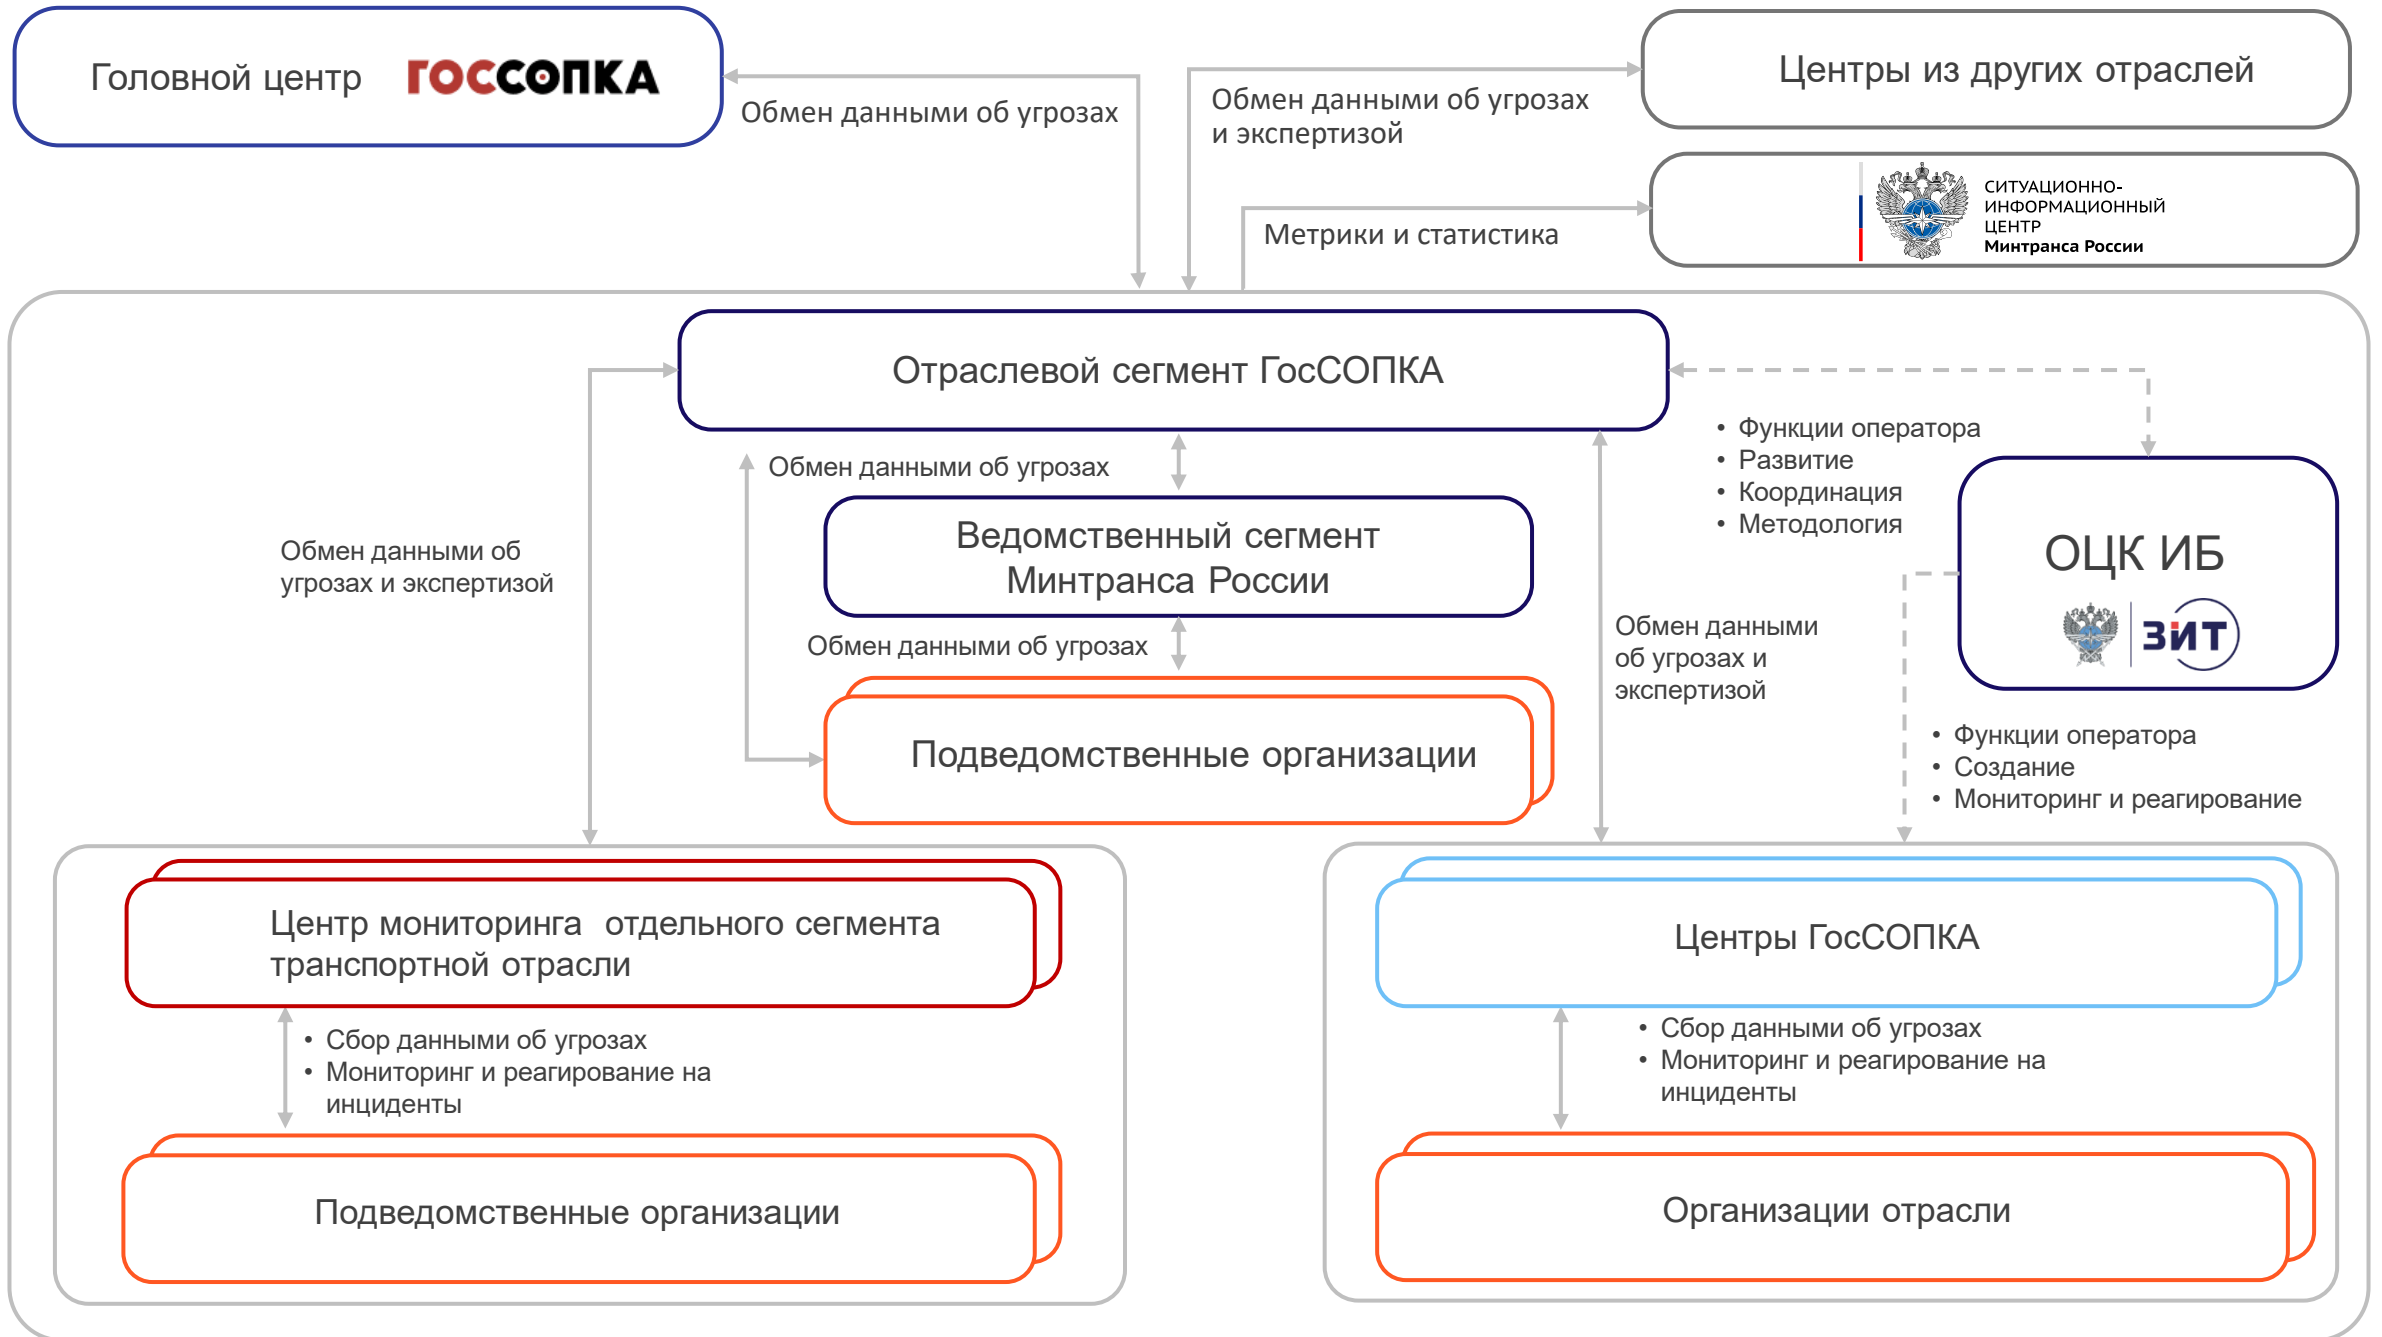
Головной центр ГОССОПКА

Обмен данными об угрозах

Обмен данными об угрозах и экспертизой

Центры из других отраслей

Метрики и статистика

СИТУАЦИОННО-ИНФОРМАЦИОННЫЙ ЦЕНТР Минтранса России

Отраслевой сегмент ГосСОПКА

Обмен данными об угрозах

Ведомственный сегмент Минтранса России

Обмен данными об угрозах

Подведомственные организации

Обмен данными об угрозах и экспертизой

• Функции оператора
• Развитие
• Координация
• Методология

ОЦК ИБ

ЗИТ

Обмен данными об угрозах и экспертизой

• Функции оператора
• Создание
• Мониторинг и реагирование

Центр мониторинга отдельного сегмента транспортной отрасли

• Сбор данными об угрозах
• Мониторинг и реагирование на инциденты

Подведомственные организации

Центры ГосСОПКА

• Сбор данными об угрозах
• Мониторинг и реагирование на инциденты

Организации отрасли